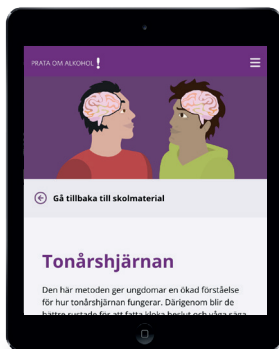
PRATA OM ALKOHOL !

Gå tillbaka till skolmaterial

Tonårshjärnan

Den här metoden ger ungdomar en ökad förståelse för hur tonårshjärnan fungerar. Därigenom blir de bättre rustade för att fatta kloka beslut och våga säga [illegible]